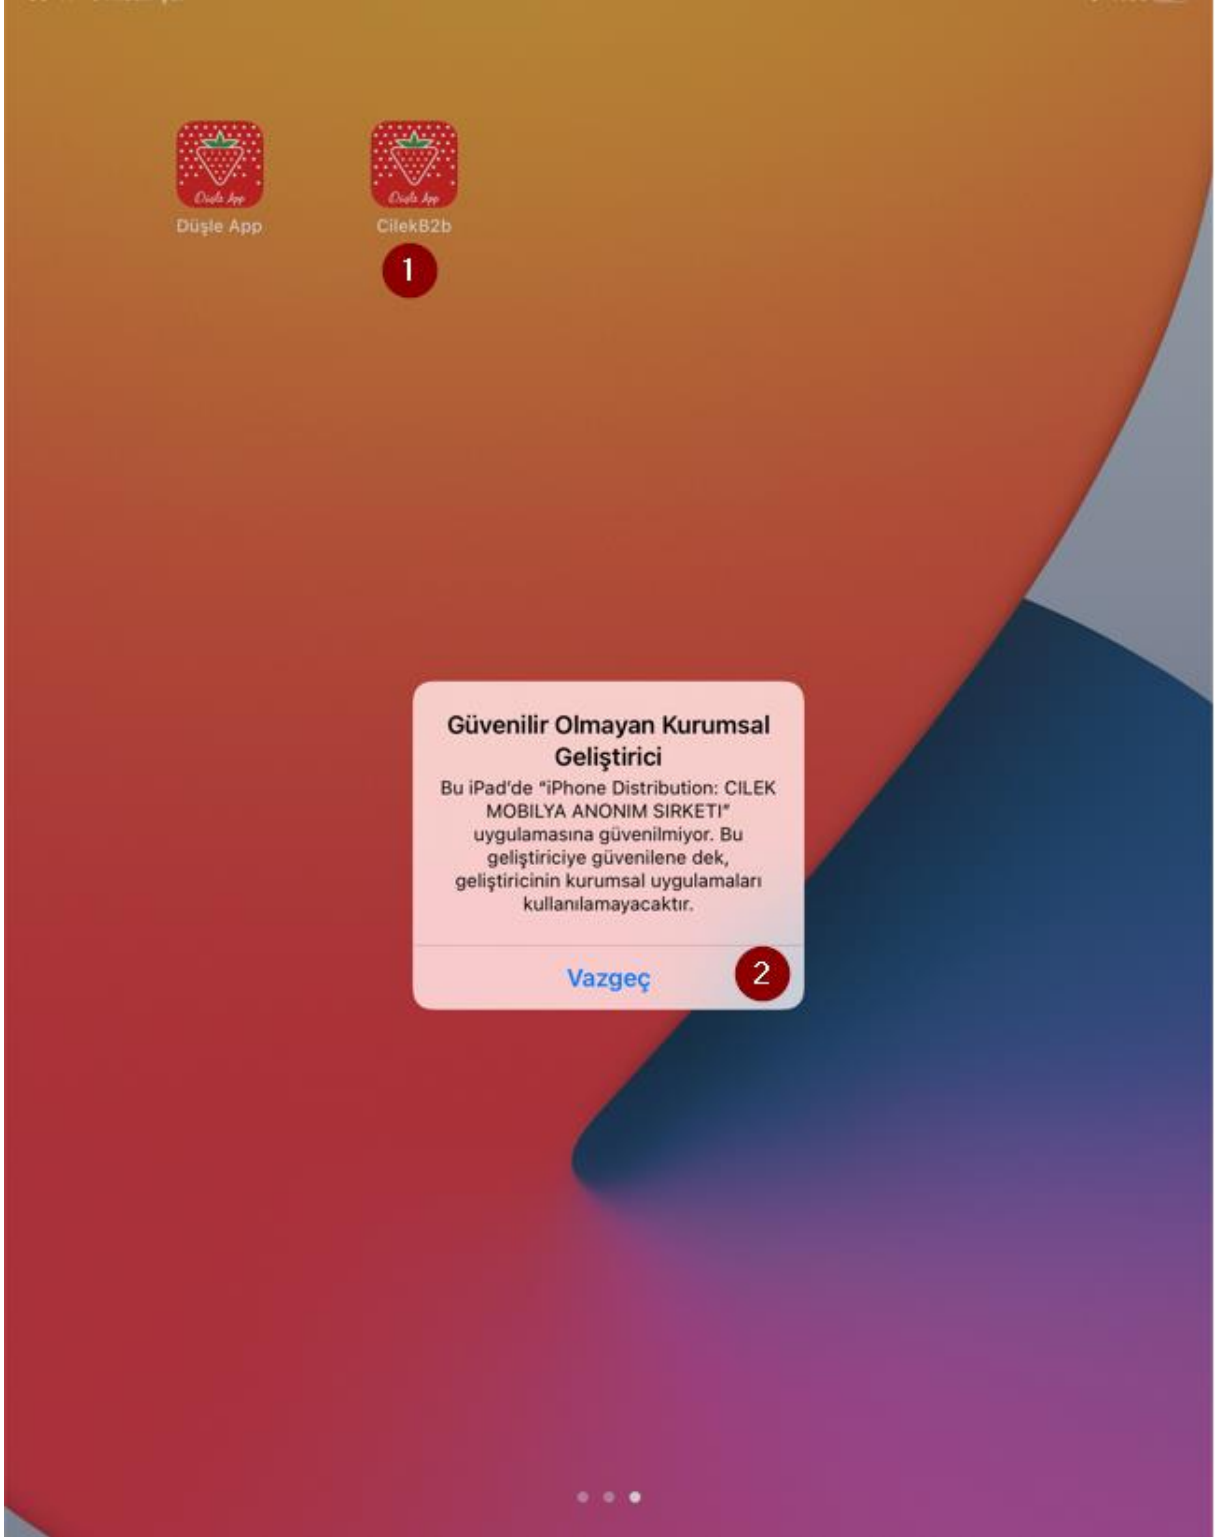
Düşle App
CilekB2b
1

Güvenilir Olmayan Kurumsal Geliştirici

Bu iPad'de "iPhone Distribution: CILEK MOBILYA ANONIM SIRKETI" uygulamasına güvenilmiyor. Bu geliştiriciye güvenilene dek, geliştiricinin kurumsal uygulamaları kullanılamayacaktır.

Vazgeç
2